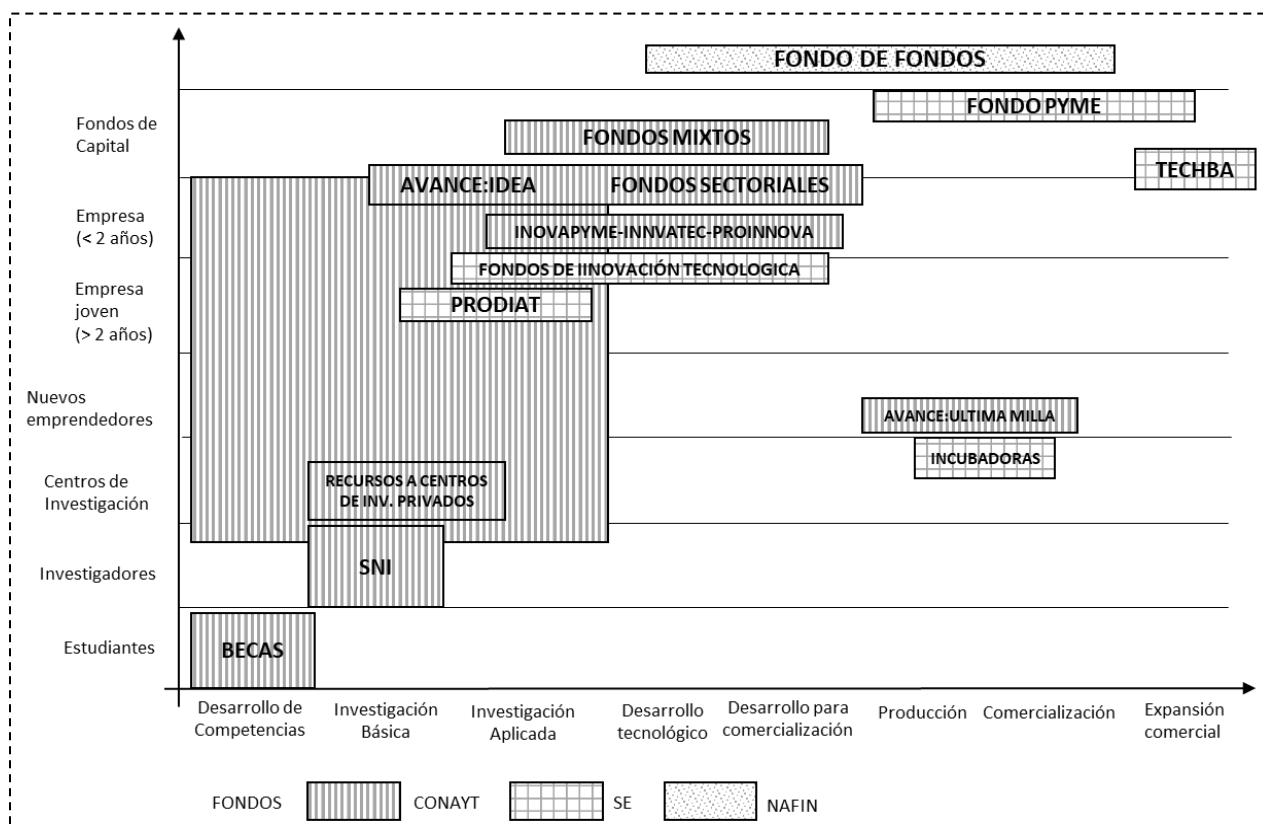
FONDO DE FONDOS

FONDO PYME

Fondos de Capital

FONDOS MIXTOS

TECHBA

AVANCE:IDEA

FONDOS SECTORIALES

Empresa (< 2 años)

INOVAPYME-INNVATEC-PROINNOVA

FONDOS DE IINOVACIÓN TECNOLOGICA

Empresa joven (> 2 años)

PRODIAT

Nuevos emprendedores

AVANCE:ULTIMA MILLA

INCUBADORAS

Centros de Investigación

RECURSOS A CENTROS DE INV. PRIVADOS

Investigadores

SNI

Estudiantes

BECAS

Desarrollo de Competencias | Investigación Básica | Investigación Aplicada | Desarrollo tecnológico | Desarrollo para comercialización | Producción | Comercialización | Expansión comercial

FONDOS | CONAYT | SE | NAFIN